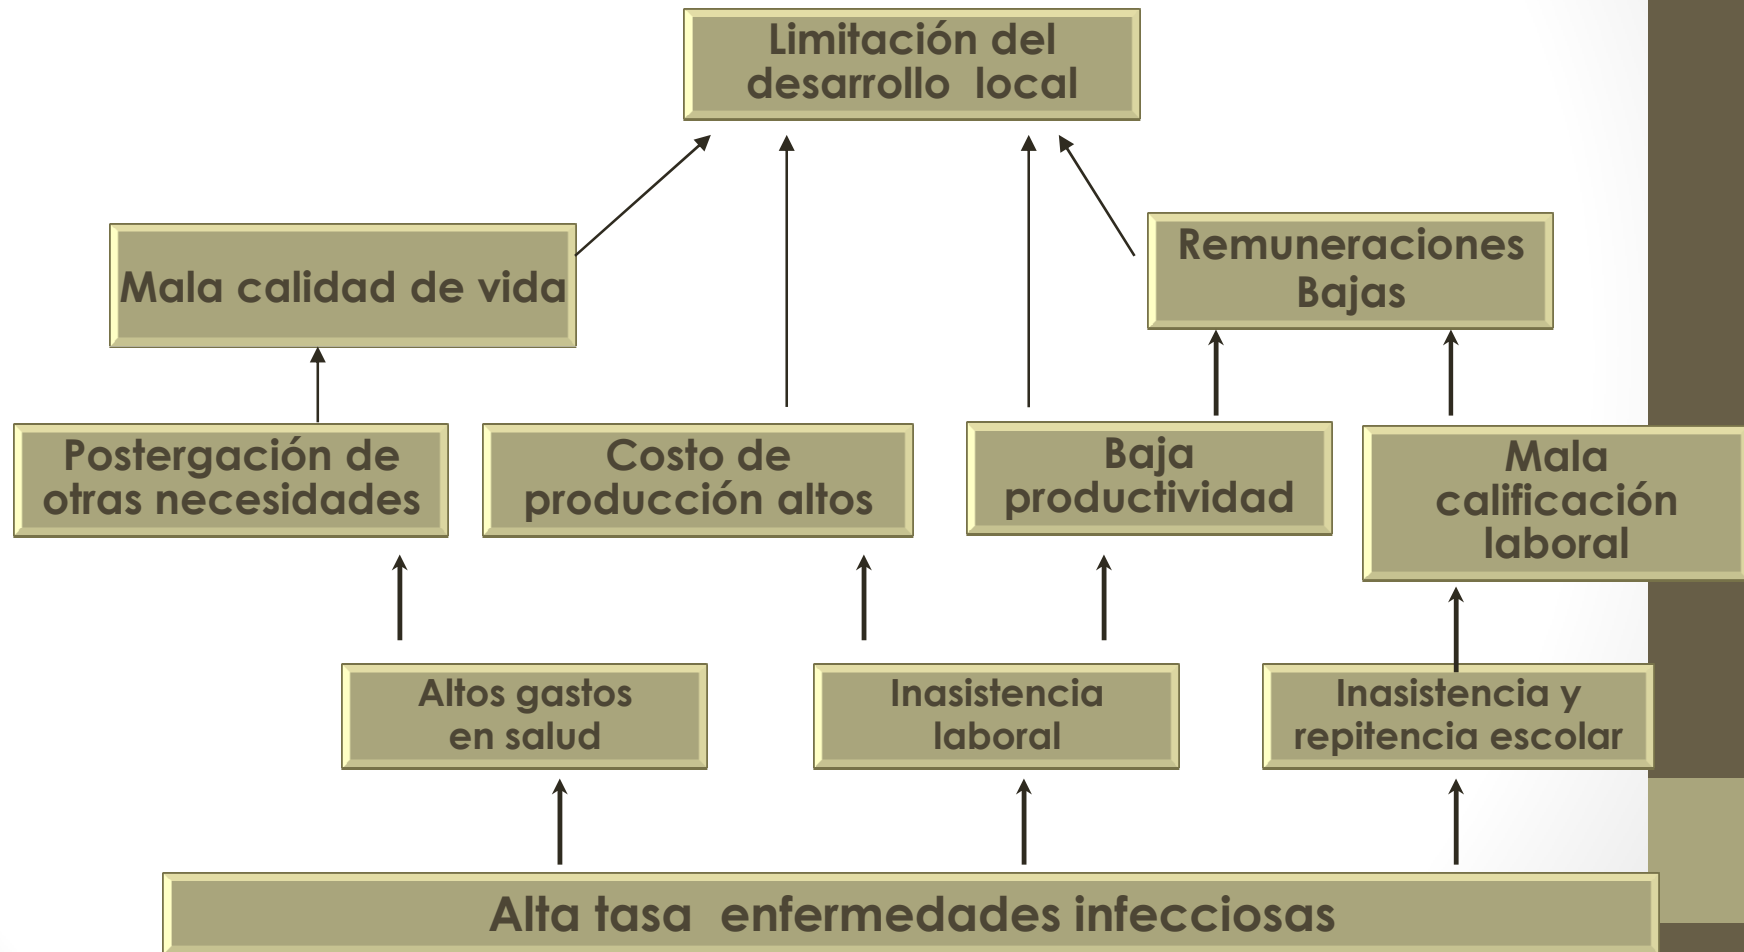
Limitación del desarrollo local

Mala calidad de vida

Remuneraciones Bajas

Postergación de otras necesidades

Costo de producción altos

Baja productividad

Mala calificación laboral

Altos gastos en salud

Inasistencia laboral

Inasistencia y repitencia escolar

Alta tasa enfermedades infecciosas